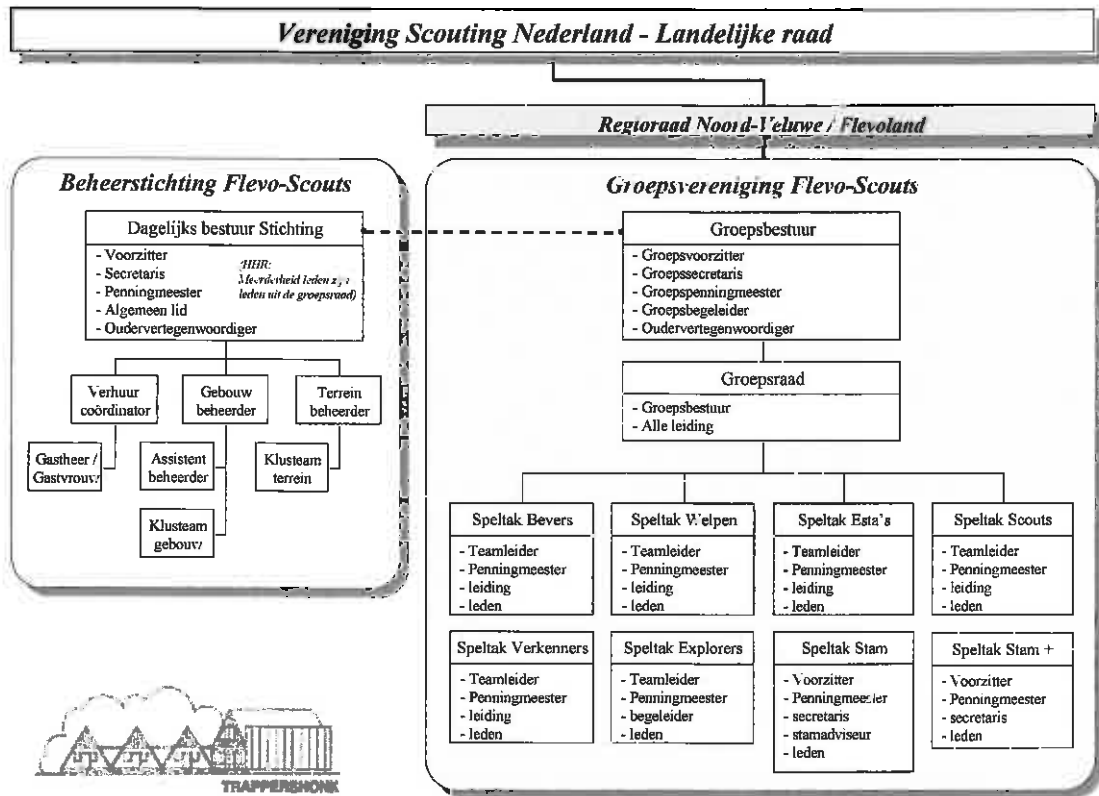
Vereniging Scouting Nederland - Landelijke raad

Regioraad Noord-Veluwe / Flevoland

Beheerstichting Flevo-Scouts

Dagelijks bestuur Stichting
- Voorzitter
- Secretaris
- Penningmeester
- Algemeen lid
- Oudervertegenwoordiger

(HHR: Meerderheid leden zijn leden uit de groepsraad)

Verhuur coördinator

Gebouw beheerder

Terrein beheerder

Gastheer / Gastvrouw

Assistent beheerder

Klusteam terrein

Klusteam gebouw

Groepsvereniging Flevo-Scouts

Groepsbestuur
- Groepsvoorzitter
- Groepssecretaris
- Groepspenningmeester
- Groepsbegeleider
- Oudervertegenwoordiger

Groepsraad
- Groepsbestuur
- Alle leiding

Speltak Bevers
- Teamleider
- Penningmeester
- leiding
- leden

Speltak Welpen
- Teamleider
- Penningmeester
- leiding
- leden

Speltak Esta's
- Teamleider
- Penningmeester
- leiding
- leden

Speltak Scouts
- Teamleider
- Penningmeester
- leiding
- leden

Speltak Verkenners
- Teamleider
- Penningmeester
- leiding
- leden

Speltak Explorers
- Teamleider
- Penningmeester
- begeleider
- leden

Speltak Stam
- Voorzitter
- Penningmeester
- secretaris
- stamadviseur
- leden

Speltak Stam +
- Voorzitter
- Penningmeester
- secretaris
- leden

TRAPPERSHONK